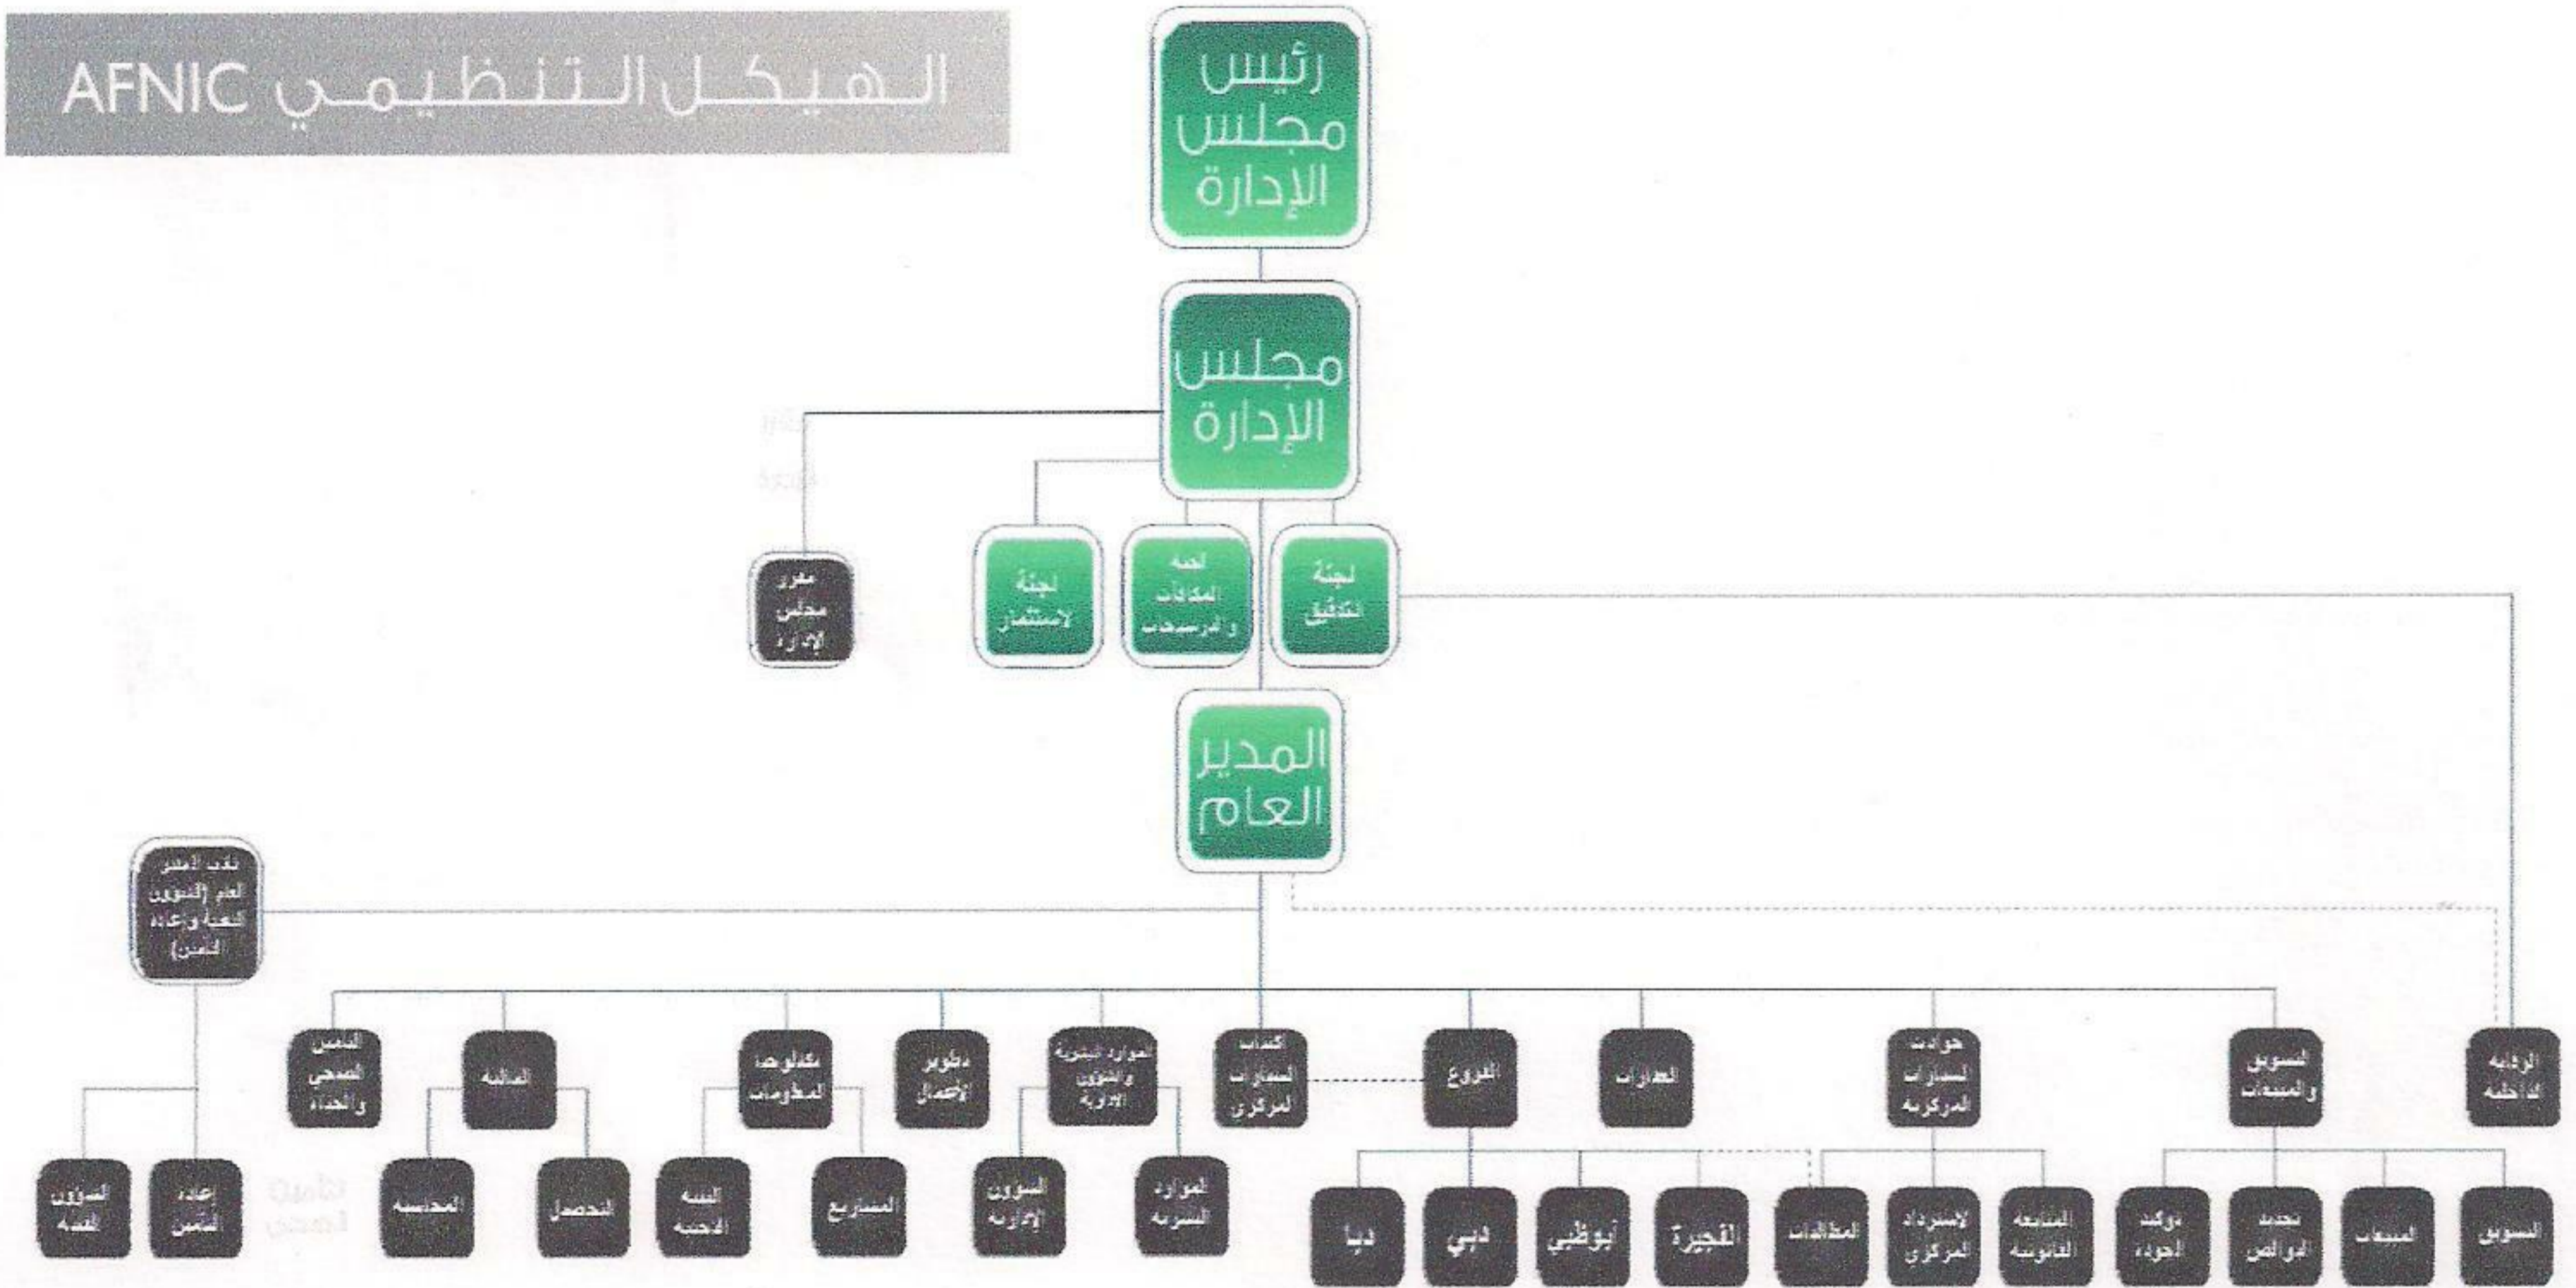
الـهيكـل الـتـنـظـيمـي AFNIC

رئيس مجلس الإدارة

مجلس الإدارة

مقرر مجلس الإدارة

لجنة الاستثمار

لجنة المكافآت والترشيحات

لجنة التدقيق

المدير العام

نائب المدير العام (الشؤون الفنية وإعادة التأمين)

التأمين الصحي والحياة

المالية

تكنولوجيا المعلومات

تطوير الأعمال

الموارد البشرية والشؤون الإدارية

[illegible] السيارات المركزي

الفروع

العقارات

حوادث السيارات المركزية

التسويق والمبيعات

الرقابة الداخلية

الشؤون الفنية

إعادة التأمين

المحاسبة

التحصيل

البنية التحتية

المشاريع

الشؤون الإدارية

الموارد البشرية

دبا

دبي

أبوظبي

الفجيرة

المطالبات

الإسترداد المركزي

المتابعة القانونية

توكيد الجودة

تجديد البوالص

المبيعات

التسويق